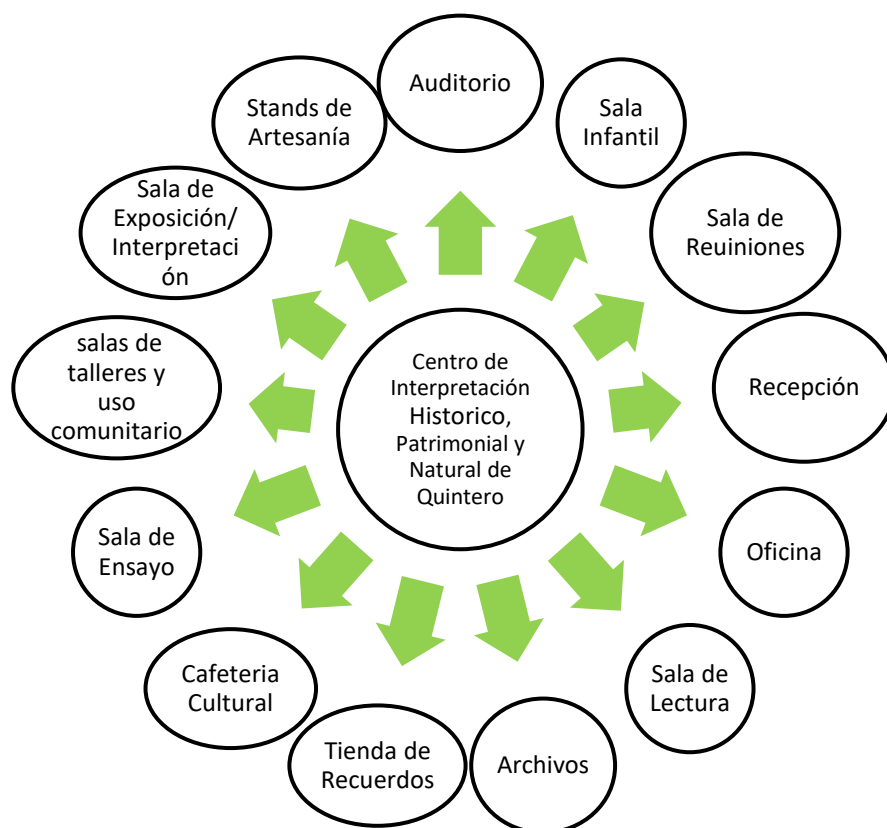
Centro de Interpretación Historico, Patrimonial y Natural de Quintero

Auditorio

Sala Infantil

Sala de Reuniones

Recepción

Oficina

Sala de Lectura

Archivos

Tienda de Recuerdos

Cafeteria Cultural

Sala de Ensayo

salas de talleres y uso comunitario

Sala de Exposición/ Interpretaci ón

Stands de Artesanía